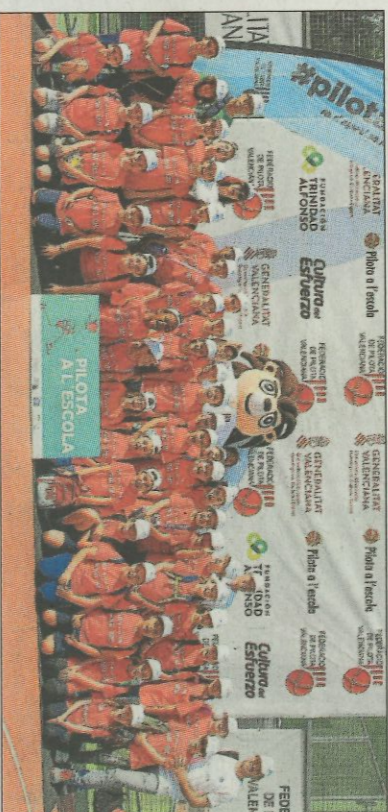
ITA
ANI
#pilot
GENERALITAT VALENCIANA
FEDERACIÓ DE PILOTA VALENCIANA
FUNDACIÓN TRINIDAD ALFONSO
Pilota a l'escola
Cultura del Esfuerzo
FEDERACIÓ DE PILOTA VALENCIANA
PILOTA A L'ESCOLA
GENERALITAT VALENCIANA
FEDERACIÓ DE PILOTA VALENCIANA
GENERALITAT VALENCIANA
Pilota a l'escola
FUNDACIÓN TRINIDAD ALFONSO
Pilota a l'escola
Cultura del Esfuerzo
FEDERACIÓ DE PILOTA VALENCIANA
FEDERACIÓ DE PILOTA VALENCIANA
FEDE DE VALEN